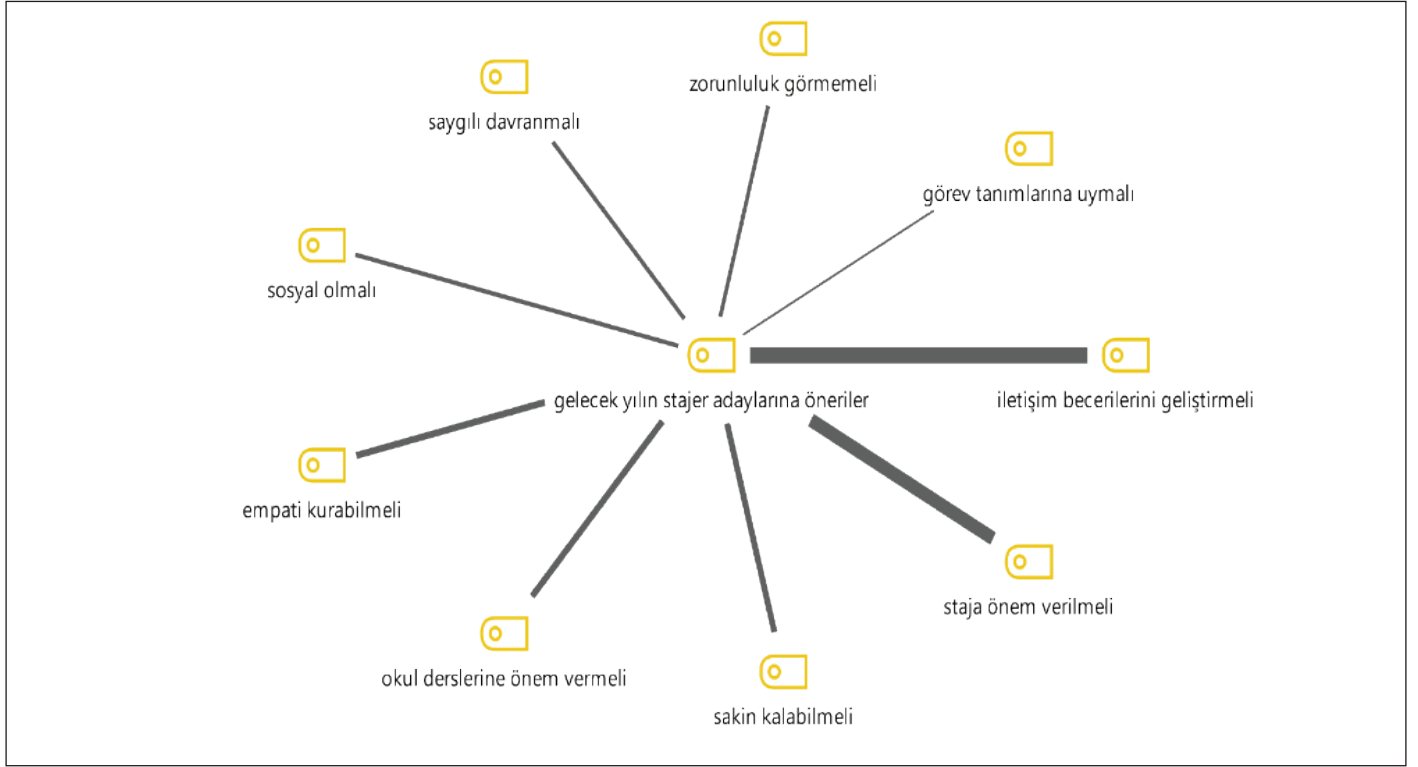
zorunluluk görmemeli

saygılı davranmalı

görev tanımlarına uymalı

sosyal olmalı

gelecek yılın stajer adaylarına öneriler

iletişim becerilerini geliştirmeli

empati kurabilmeli

staja önem verilmeli

okul derslerine önem vermeli

sakin kalabilmeli